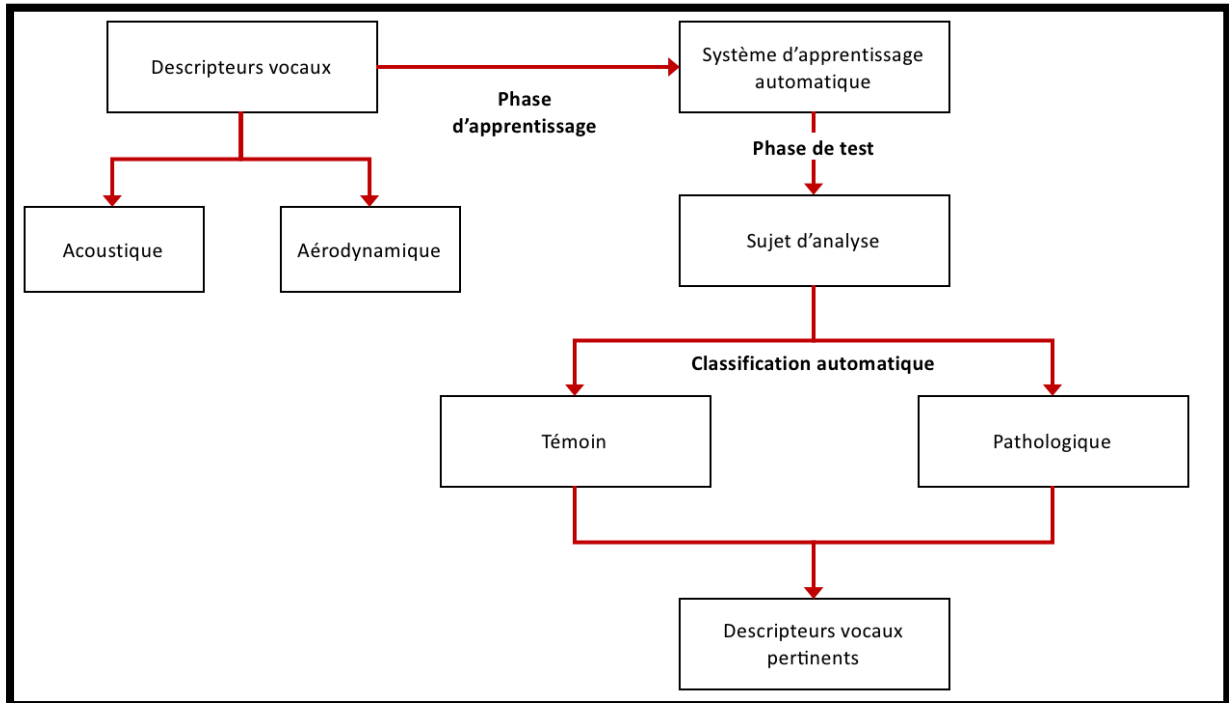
Descripteurs vocaux

Phase d’apprentissage

Système d’apprentissage automatique

Acoustique

Aérodynamique

Phase de test

Sujet d’analyse

Classification automatique

Témoin

Pathologique

Descripteurs vocaux pertinents